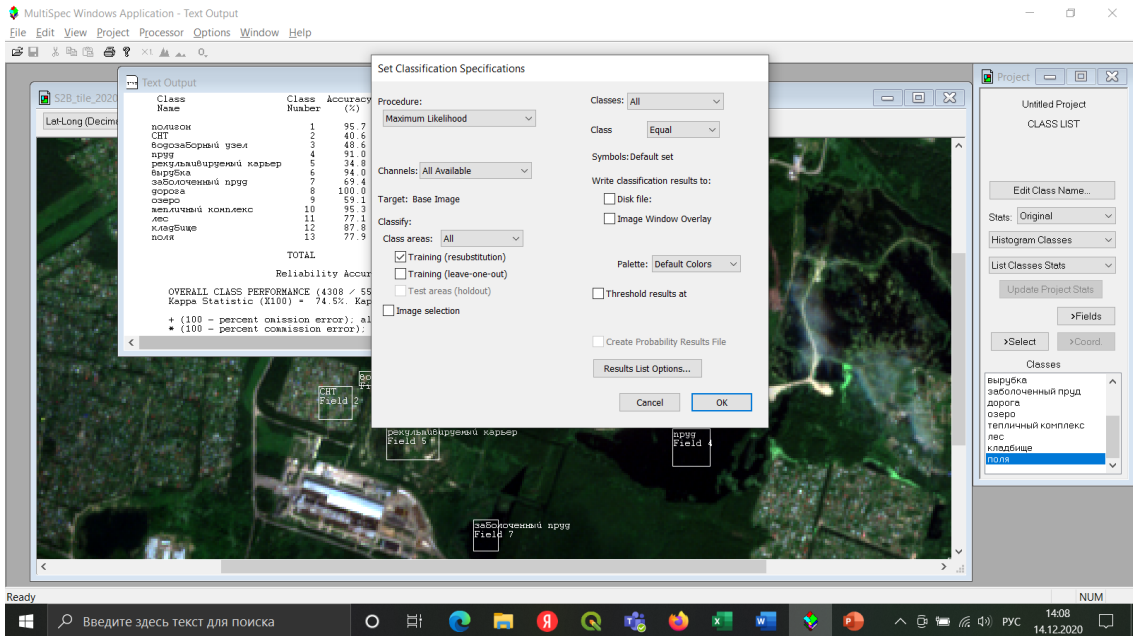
MultiSpec Windows Application - Text Output

File Edit View Project Processor Options Window Help

S2B_tile_2020
Lat-Long (Decim

Text Output

| Class Name | Class Number | Accuracy (%) |
|---|---|---|
| полигон | 1 | 95.7 |
| СНТ | 2 | 40.6 |
| водозаборный узел | 3 | 48.6 |
| пруд | 4 | 91.0 |
| рекультивированный карьер | 5 | 34.8 |
| вырубка | 6 | 94.0 |
| заболоченный пруд | 7 | 69.4 |
| дорога | 8 | 100.0 |
| озеро | 9 | 59.1 |
| тепличный комплекс | 10 | 95.3 |
| лес | 11 | 77.1 |
| кладбище | 12 | 87.8 |
| поля | 13 | 77.9 |

TOTAL

Reliability Accur

OVERALL CLASS PERFORMANCE (4308 / 55
Kappa Statistic (X100) = 74.5%. Kap

+ (100 - percent omission error): al
* (100 - percent commission error):

Set Classification Specifications

Procedure:
Maximum Likelihood

Channels: All Available

Target: Base Image

Classify:
Class areas: All
Training (resubstitution)
Training (leave-one-out)
Test areas (holdout)

Image selection

Classes: All

Class Equal

Symbols: Default set

Write classification results to:
Disk file:
Image Window Overlay

Palette: Default Colors

Threshold results at

Create Probability Results File

Results List Options...

Cancel
OK

СНТ
Field 2
рекультивированный карьер
Field 5
пруд
Field 4
заболоченный пруд
Field 7

Project

Untitled Project
CLASS LIST

Edit Class Name...
Stats: Original
Histogram Classes
List Classes Stats
Update Project Stats
>Fields
>Select
>Coord.
Classes
вырубка
заболоченный пруд
дорога
озеро
тепличный комплекс
лес
кладбище
поля

Ready
NUM

Введите здесь текст для поиска
РУС
14:08
14.12.2020